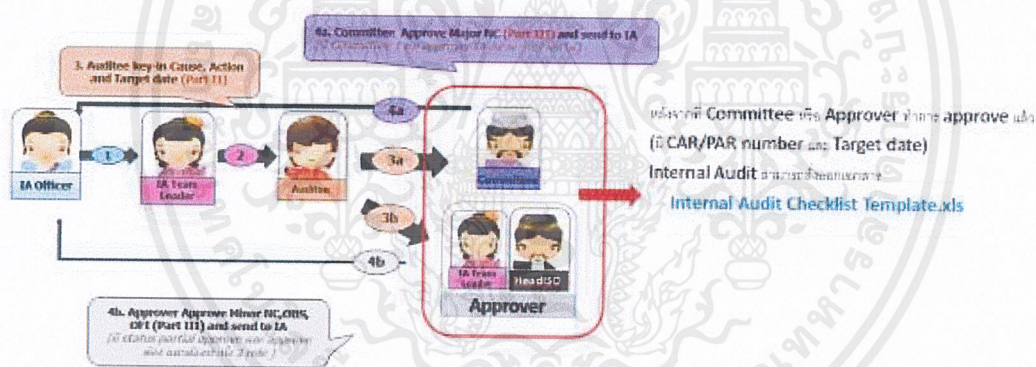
4a. Committee Approve Major NC (Part III) and send to IA

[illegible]

3. Auditee key-in Cause, Action and Target date (Part II)

4a

IA Officer

1

IA Team Leader

2

Auditee

3a

Committee

3b

4b

IA Team Leader

HeadISO

Approver

4b. Approver Approve Minor NC,OBS, OFI (Part III) and send to IA

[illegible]

หลังจากที่ Committee หรือ Approver ทำการ approve แล้ว (มี CAR/PAR number และ Target date)

Internal Audit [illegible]

Internal Audit Checklist Template.xls